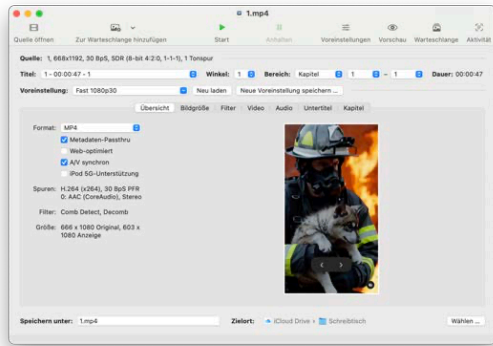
1.mp4

Quelle öffnen | Zur Warteschlange hinzufügen | Start | Anhalten | Voreinstellungen | Vorschau | Warteschlange | Aktivität

Quelle: 1, 668x1192, 30 BpS, SDR (8-bit 4:2:0, 1-1-1), 1 Tonspur

Titel: 1 - 00:00:47 - 1 | Winkel: 1 | Bereich: Kapitel | 1 - 1 | Dauer: 00:00:47

Voreinstellung: Fast 1080p30 | Neu laden | Neue Voreinstellung speichern ...

Übersicht | Bildgröße | Filter | Video | Audio | Untertitel | Kapitel

Format: MP4
Metadaten-Passthru
Web-optimiert
A/V synchron
iPod 5G-Unterstützung

Spuren: H.264 (x264), 30 BpS PFR
0: AAC (CoreAudio), Stereo

Filter: Comb Detect, Decomb

Größe: 666 x 1080 Original, 603 x 1080 Anzeige

Speichern unter: 1.mp4 | Zielort: iCloud Drive > Schreibtisch | Wählen ...